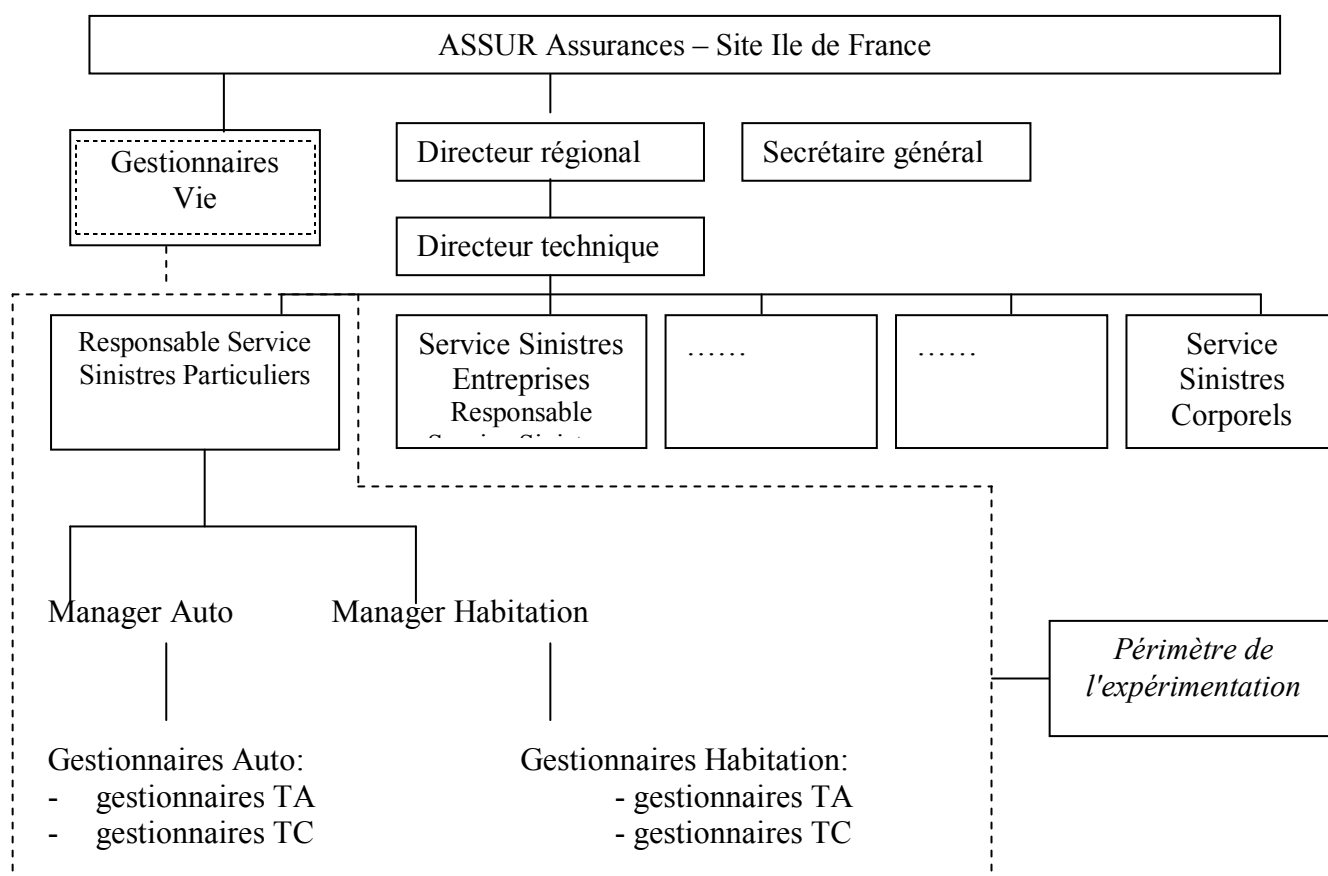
ASSUR Assurances – Site Ile de France

Gestionnaires Vie

Directeur régional

Secrétaire général

Directeur technique

Responsable Service Sinistres Particuliers

Service Sinistres Entreprises Responsable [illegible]

……

……

Service Sinistres Corporels

Manager Auto

Manager Habitation

*Périmètre de l'expérimentation*

Gestionnaires Auto:
- gestionnaires TA
- gestionnaires TC

Gestionnaires Habitation:
- gestionnaires TA
- gestionnaires TC